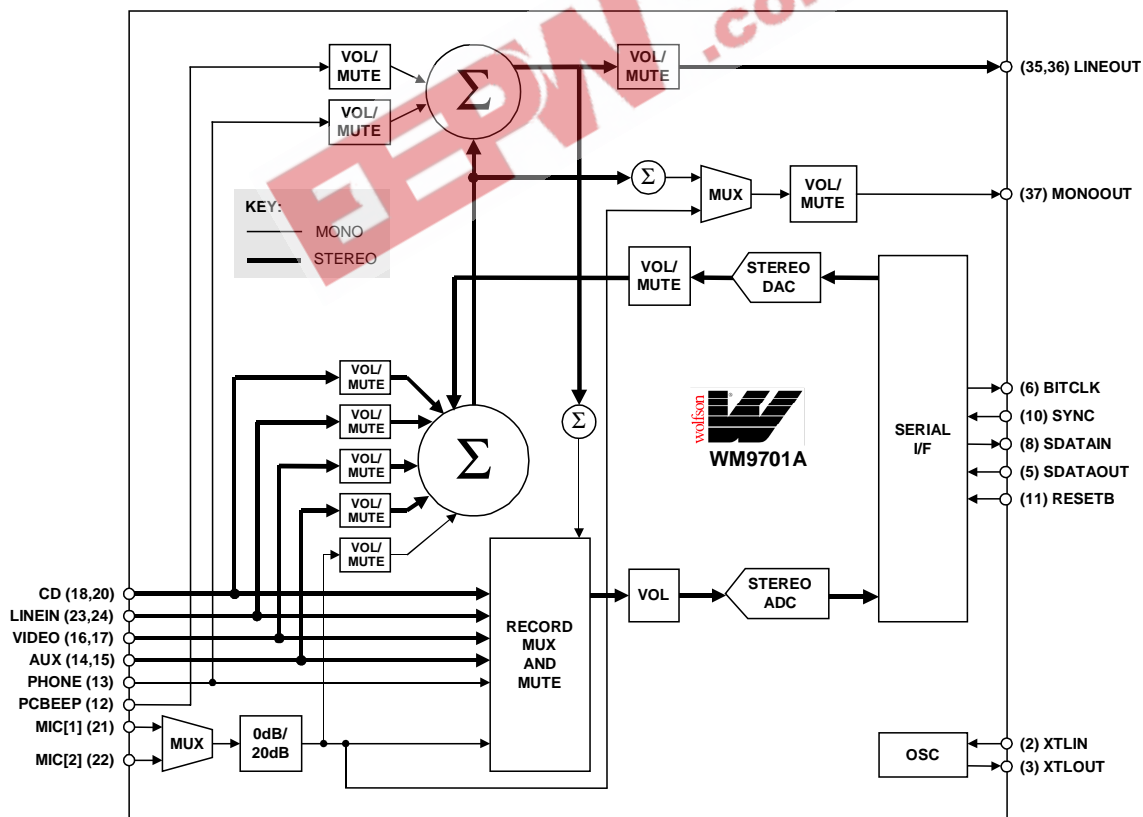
VOL/ MUTE

VOL/ MUTE

$\Sigma$

VOL/ MUTE

(35,36) LINEOUT

$\Sigma$

MUX

VOL/ MUTE

(37) MONOOUT

KEY:

MONO

STEREO

VOL/ MUTE

STEREO DAC

VOL/ MUTE

VOL/ MUTE

VOL/ MUTE

VOL/ MUTE

VOL/ MUTE

$\Sigma$

$\Sigma$

wolfson

WM9701A

SERIAL I/F

(6) BITCLK

(10) SYNC

(8) SDATAIN

(5) SDATAOUT

(11) RESETB

CD (18,20)

LINEIN (23,24)

VIDEO (16,17)

AUX (14,15)

PHONE (13)

PCBEEP (12)

MIC[1] (21)

MIC[2] (22)

RECORD MUX AND MUTE

VOL

STEREO ADC

MUX

0dB/ 20dB

OSC

(2) XTLIN

(3) XTLOUT

EEPW .com